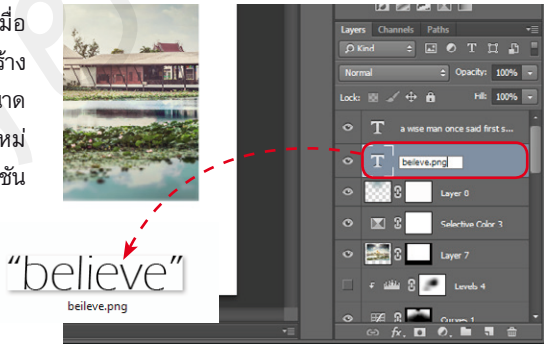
มื่อ
ร้าง
าด
หม่
ชั้น

Layers Channels Paths
Kind
Normal
Opacity: 100%
Lock:
Fill: 100%
a wise man once said first s...
beileve.png
Layer 8
Selective Color 3
Layer 7
Levels 4
Curves 1

“believe”
beileve.png